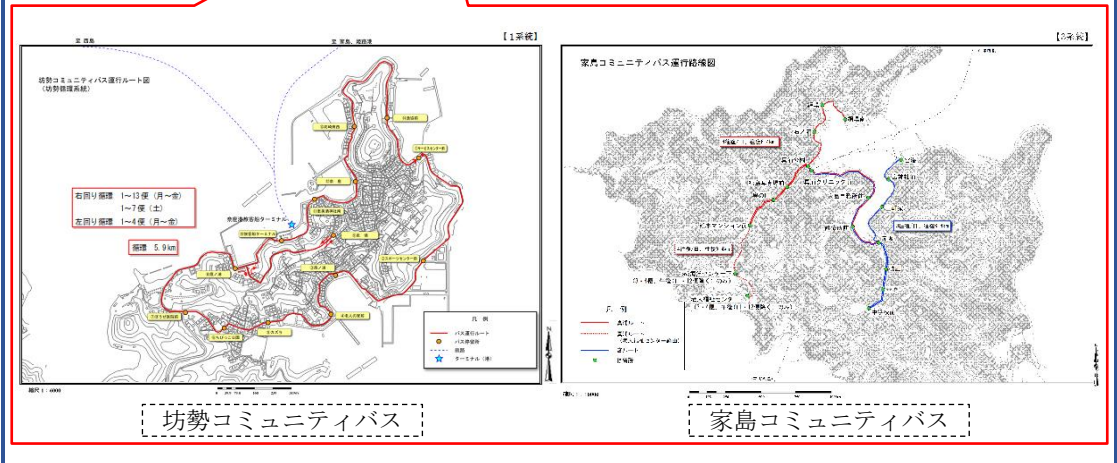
【1系統】

至 西島　　至 家島、姫路港

坊勢コミュニティバス運行ルート図
（坊勢循環系統）

右回り循環　1～13便（月～金）
1～7便（土）
左回り循環　1～4便（月～金）

循環　5.9km

奈座港旅客船ターミナル

凡例
バス運行ルート
バス停留所
航路
ターミナル（港）

【2系統】

家島コミュニティバス運行路線図

凡例

坊勢コミュニティバス

家島コミュニティバス